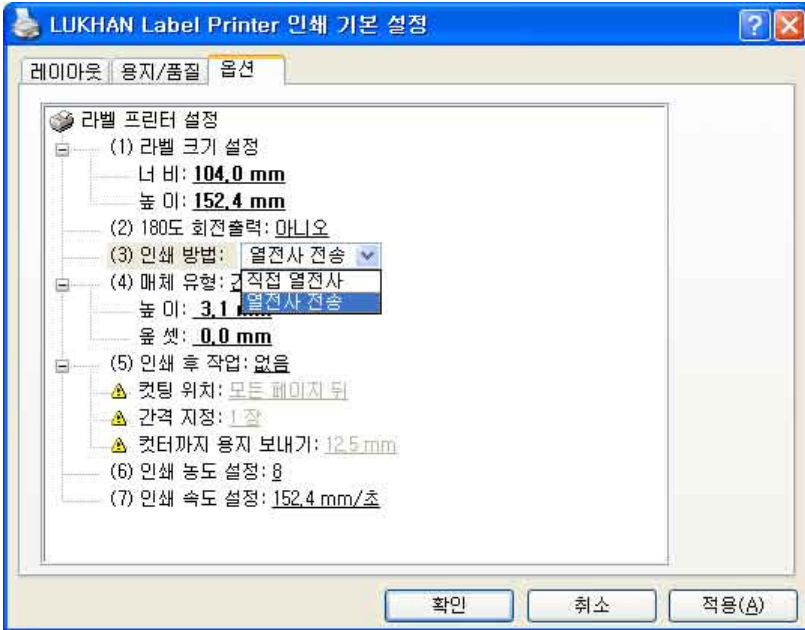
LUKHAN Label Printer 인쇄 기본 설정

레이아웃 | 용지/품질 | 옵션

라벨 프린터 설정
(1) 라벨 크기 설정
너 비: 104.0 mm
높 이: 152.4 mm
(2) 180도 회전출력: 아니오
(3) 인쇄 방법: 열전사 전송
직접 열전사
열전사 전송
(4) 매체 유형: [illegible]
높 이: 3.1 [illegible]
옵 셋: 0.0 mm
(5) 인쇄 후 작업: 없음
컷팅 위치: 모든 페이지 뒤
간격 지정: 1 장
컷터까지 용지 보내기: 12.5 mm
(6) 인쇄 농도 설정: 8
(7) 인쇄 속도 설정: 152.4 mm/초

확인 | 취소 | 적용(A)